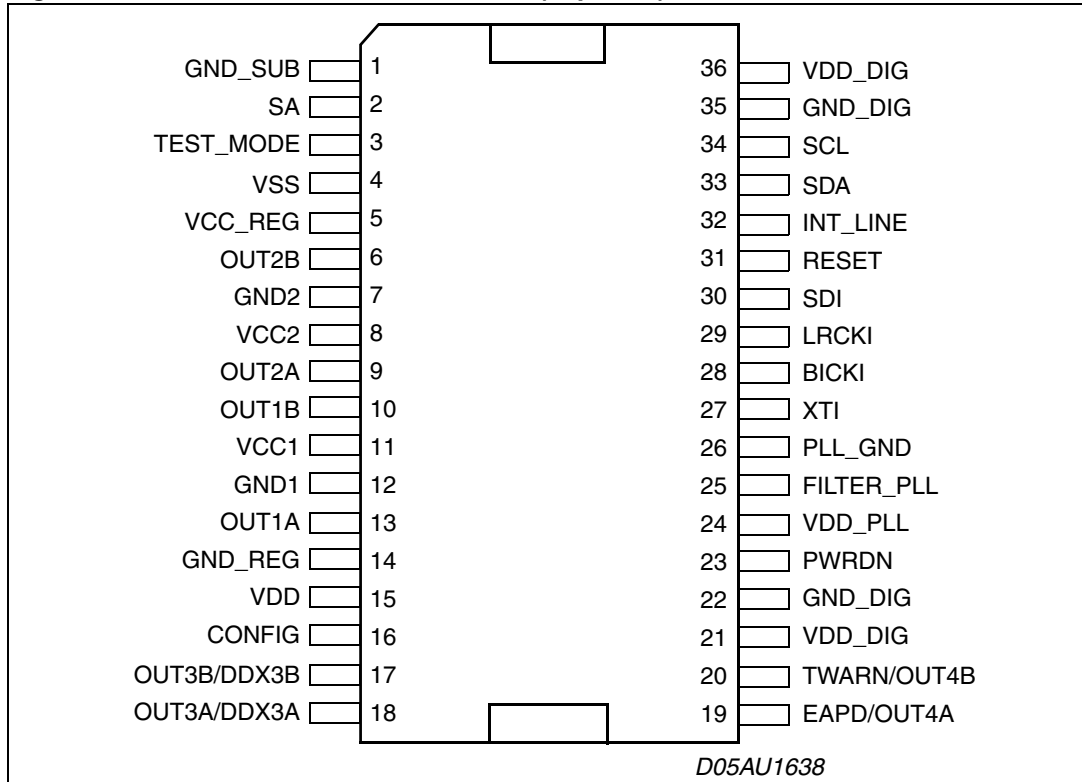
GND_SUB 1
SA 2
TEST_MODE 3
VSS 4
VCC_REG 5
OUT2B 6
GND2 7
VCC2 8
OUT2A 9
OUT1B 10
VCC1 11
GND1 12
OUT1A 13
GND_REG 14
VDD 15
CONFIG 16
OUT3B/DDX3B 17
OUT3A/DDX3A 18

36 VDD_DIG
35 GND_DIG
34 SCL
33 SDA
32 INT_LINE
31 RESET
30 SDI
29 LRCKI
28 BICKI
27 XTI
26 PLL_GND
25 FILTER_PLL
24 VDD_PLL
23 PWRDN
22 GND_DIG
21 VDD_DIG
20 TWARN/OUT4B
19 EAPD/OUT4A

D05AU1638